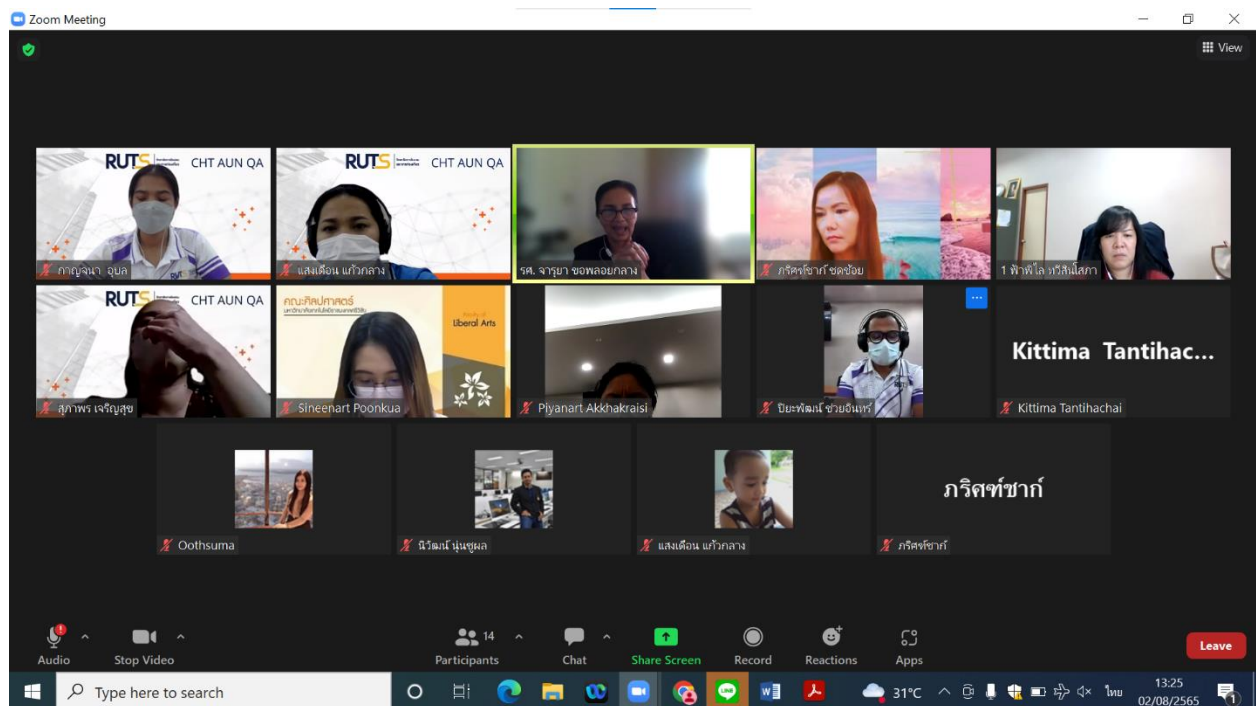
Zoom Meeting

View

RUTS CHT AUN QA
กาญจนา อุบล

RUTS CHT AUN QA
แสงเดือน แก้วกลาง

รศ. จารุยา ขอพลอยกลาง

ภริศร์ชาภ์ ชดช้อย

1 ฟ้าพิไล ทวีสินโสภา

RUTS CHT AUN QA
สุภาพร เจริญสุข

คณะศิลปศาสตร์
Liberal Arts
Sineenart Poonkua

Piyanart Akkhakraisi

ปิยะพัฒน์ ช่วยอินทร์

Kittima Tantihac...
Kittima Tantihachai

Oothsuma

นิวัฒน์ นุ่นชูผล

แสงเดือน แก้วกลาง

ภริศท์ชาภ์
ภริศท์ชาภ์

Audio
Stop Video
14
Participants
Chat
Share Screen
Record
Reactions
Apps
Leave

Type here to search
31°C
ไทย
13:25
02/08/2565